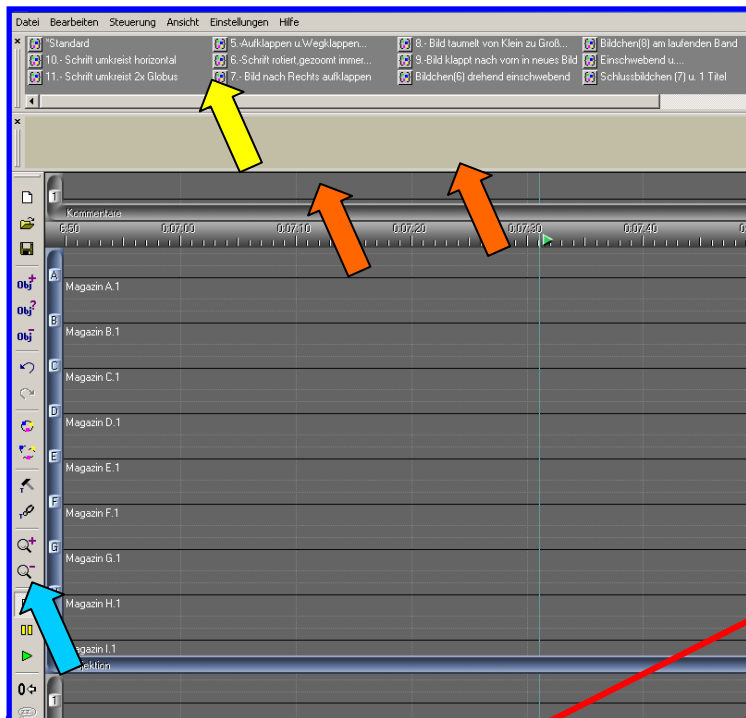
Datei Bearbeiten Steuerung Ansicht Einstellungen Hilfe

*Standard
10.- Schrift umkreist horizontal
11.- Schrift umkreist 2x Globus
5.-Aufklappen u.Wegklappen...
6.-Schrift rotiert,gezoomt immer...
7.- Bild nach Rechts aufklappen
8.- Bild taumelt von Klein zu Groß...
9.-Bild klappt nach vorn in neues Bild
Bildchen(6) drehend einschwebend
Bildchen(8) am laufenden Band
Einschwebend u....
Schlussbildchen (7) u. 1 Titel

1
Kommentare
6:50 0:07:00 0:07:10 0:07:20 0:07:30 0:07:40

A Magazin A.1
B Magazin B.1
C Magazin C.1
D Magazin D.1
E Magazin E.1
F Magazin F.1
G Magazin G.1
Magazin H.1
agazin I.1
ektion
1

Obj Obj Obj